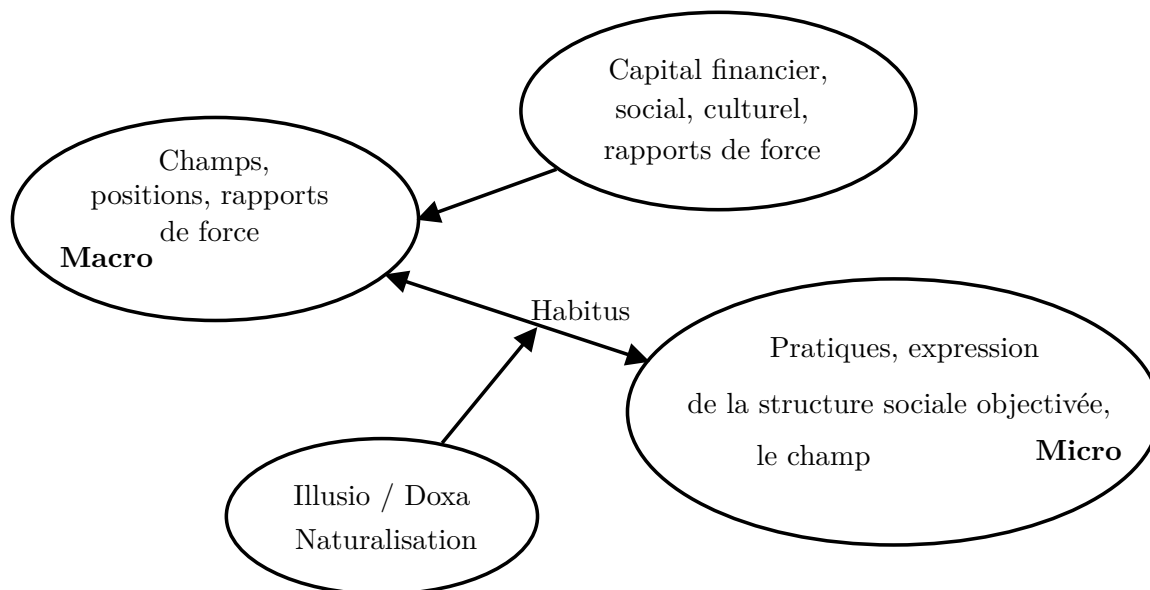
Capital financier, social, culturel, rapports de force

Champs, positions, rapports de force

**Macro**

Habitus

Pratiques, expression de la structure sociale objectivée, le champ

**Micro**

Illusio / Doxa Naturalisation